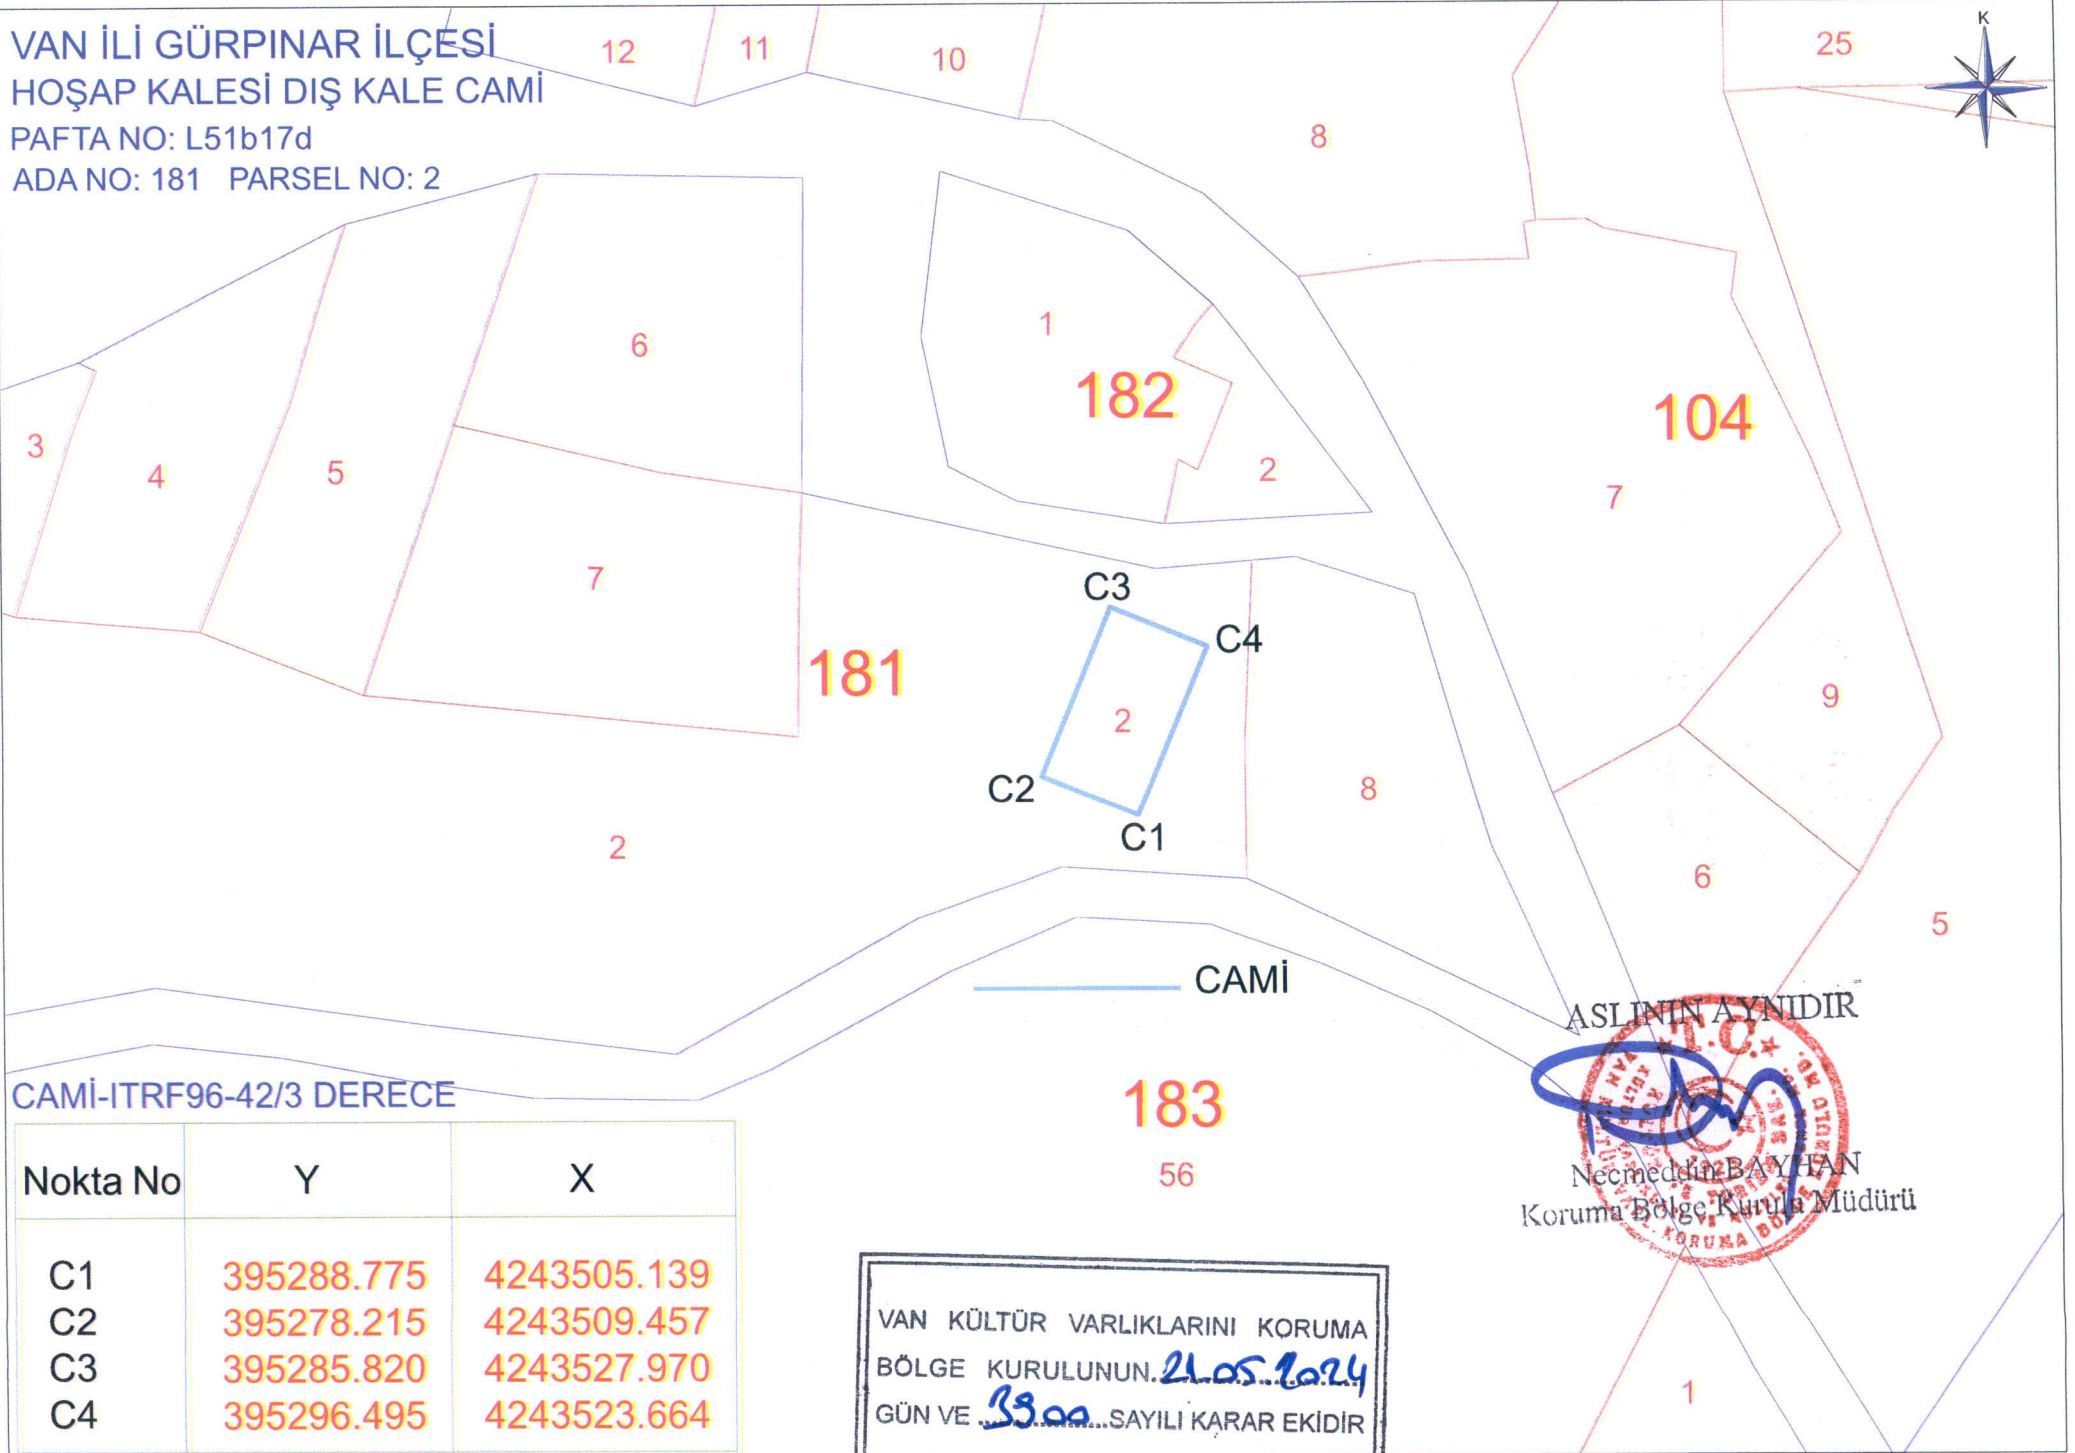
VAN İLİ GÜRPINAR İLÇESİ
HOŞAP KALESİ DIŞ KALE CAMİ
PAFTA NO: L51b17d
ADA NO: 181 PARSEL NO: 2

12 11 10 25 K

8

6

1

182

104

3 4 5

2

7

7

C3

C4

181

2

9

C2

C1

8

2

6

5

CAMİ

ASLININ AYNIDIR

CAMİ-ITRF96-42/3 DERECE

183

56

| Nokta No | Y | X |
|---|---|---|
| C1 | 395288.775 | 4243505.139 |
| C2 | 395278.215 | 4243509.457 |
| C3 | 395285.820 | 4243527.970 |
| C4 | 395296.495 | 4243523.664 |

Necmeddin BAYHAN
Koruma Bölge Kurulu Müdürü

VAN KÜLTÜR VARLIKLARINI KORUMA BÖLGE KURULUNUN 21.05.2024 GÜN VE 3300 SAYILI KARAR EKİDİR

1